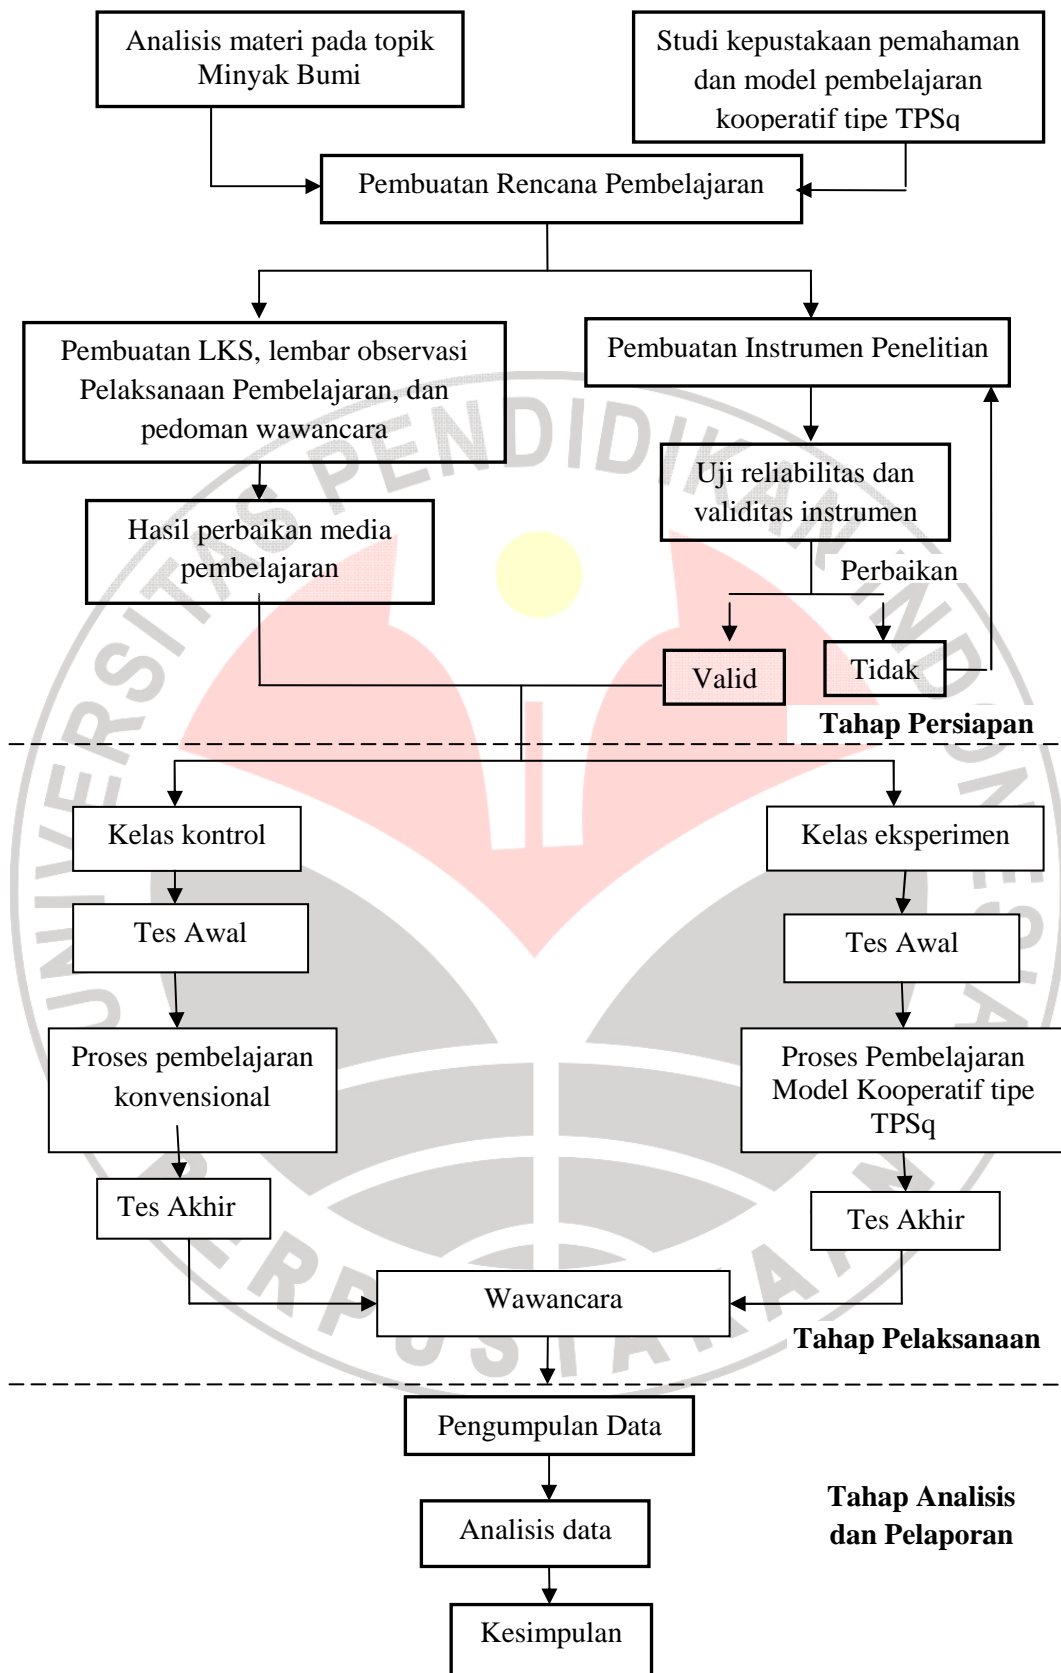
Analisis materi pada topik Minyak Bumi

Studi kepustakaan pemahaman dan model pembelajaran kooperatif tipe TPSq

Pembuatan Rencana Pembelajaran

Pembuatan LKS, lembar observasi Pelaksanaan Pembelajaran, dan pedoman wawancara

Pembuatan Instrumen Penelitian

Uji reliabilitas dan validitas instrumen

Hasil perbaikan media pembelajaran

Perbaikan

Valid

Tidak

Tahap Persiapan

Kelas kontrol

Kelas eksperimen

Tes Awal

Tes Awal

Proses pembelajaran konvensional

Proses Pembelajaran Model Kooperatif tipe TPSq

Tes Akhir

Tes Akhir

Wawancara

Tahap Pelaksanaan

Pengumpulan Data

Analisis data

Tahap Analisis dan Pelaporan

Kesimpulan